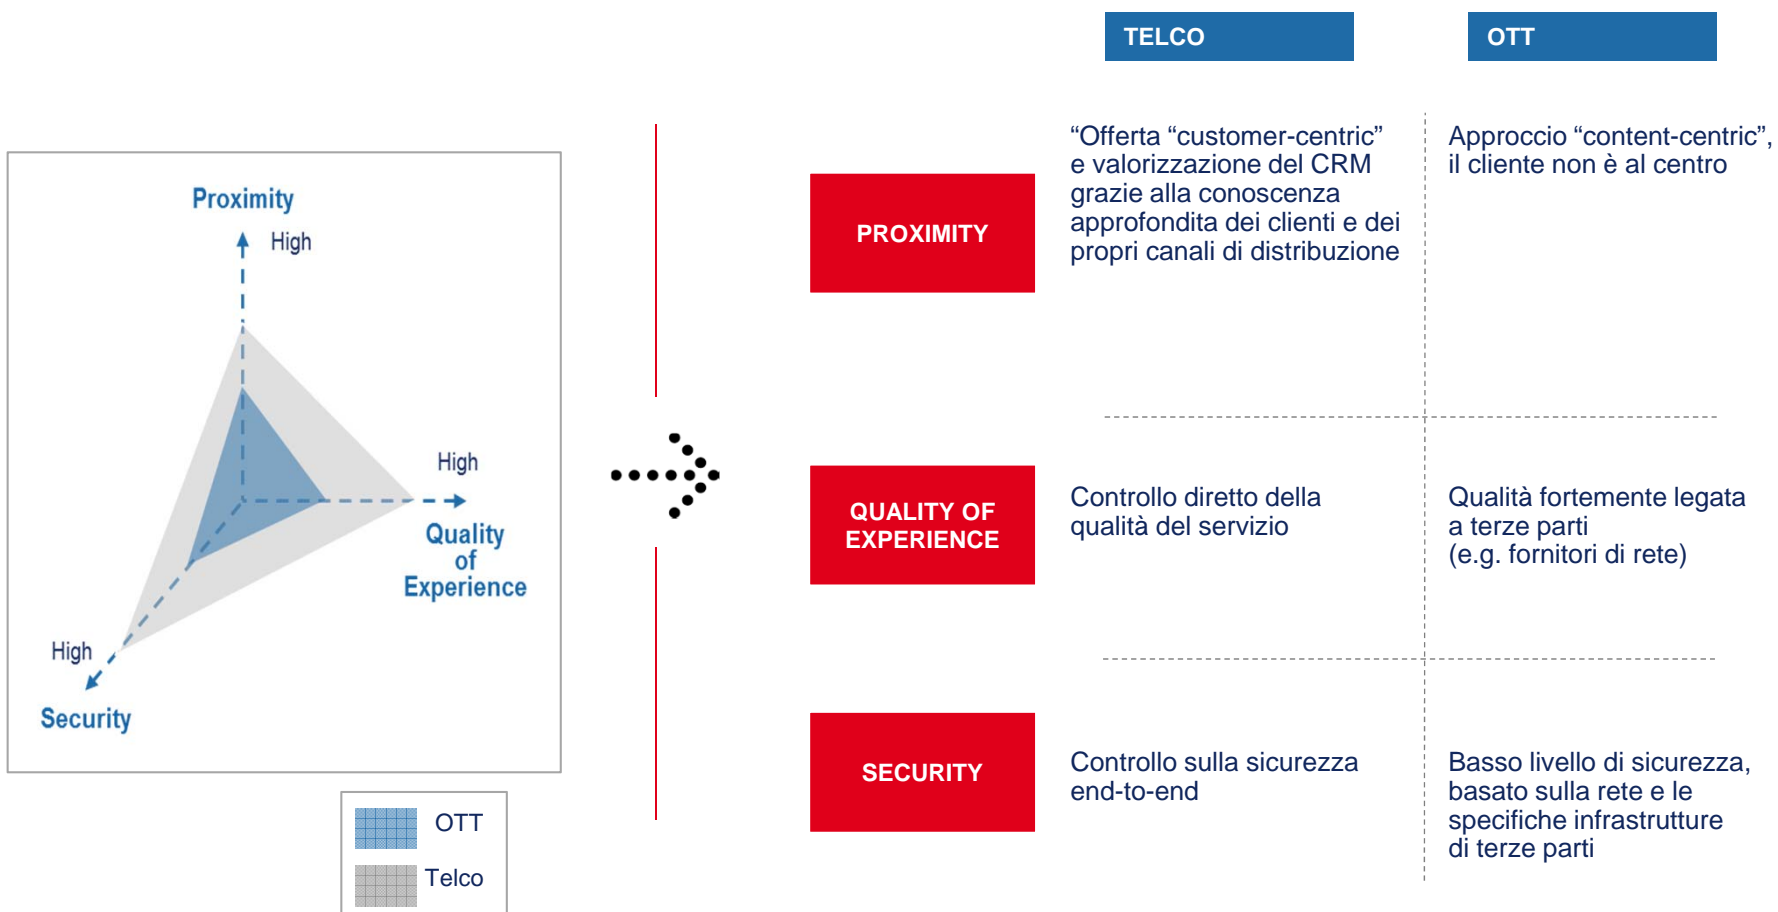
Proximity

High

High

Quality of Experience

High

Security

OTT

Telco

TELCO

OTT

PROXIMITY

“Offerta “customer-centric” e valorizzazione del CRM grazie alla conoscenza approfondita dei clienti e dei propri canali di distribuzione

Approccio “content-centric”, il cliente non è al centro

QUALITY OF EXPERIENCE

Controllo diretto della qualità del servizio

Qualità fortemente legata a terze parti (e.g. fornitori di rete)

SECURITY

Controllo sulla sicurezza end-to-end

Basso livello di sicurezza, basato sulla rete e le specifiche infrastrutture di terze parti